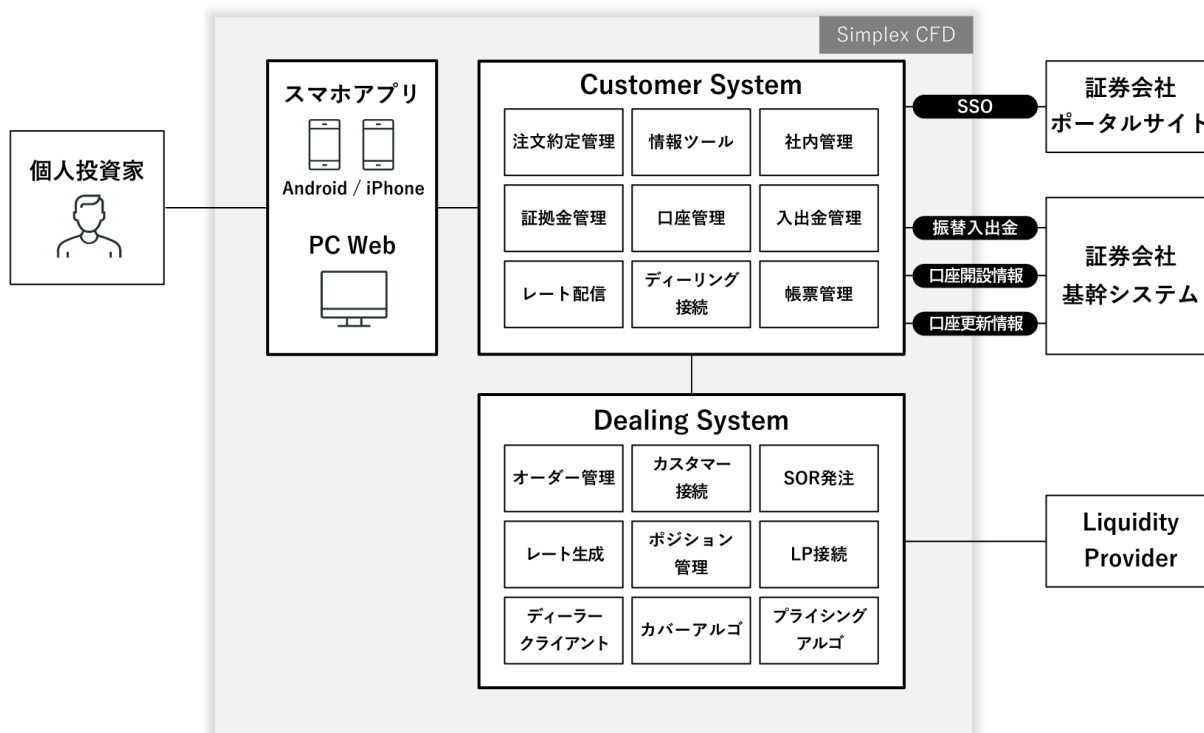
Simplex CFD

個人投資家

スマホアプリ

Android / iPhone

PC Web

Customer System

注文約定管理

情報ツール

社内管理

証拠金管理

口座管理

入出金管理

レート配信

ディーリング接続

帳票管理

SSO

振替入出金

口座開設情報

口座更新情報

証券会社ポータルサイト

証券会社基幹システム

Dealing System

オーダー管理

カスタマー接続

SOR発注

レート生成

ポジション管理

LP接続

ディーラークライアント

カバーアルゴ

プライシングアルゴ

Liquidity Provider